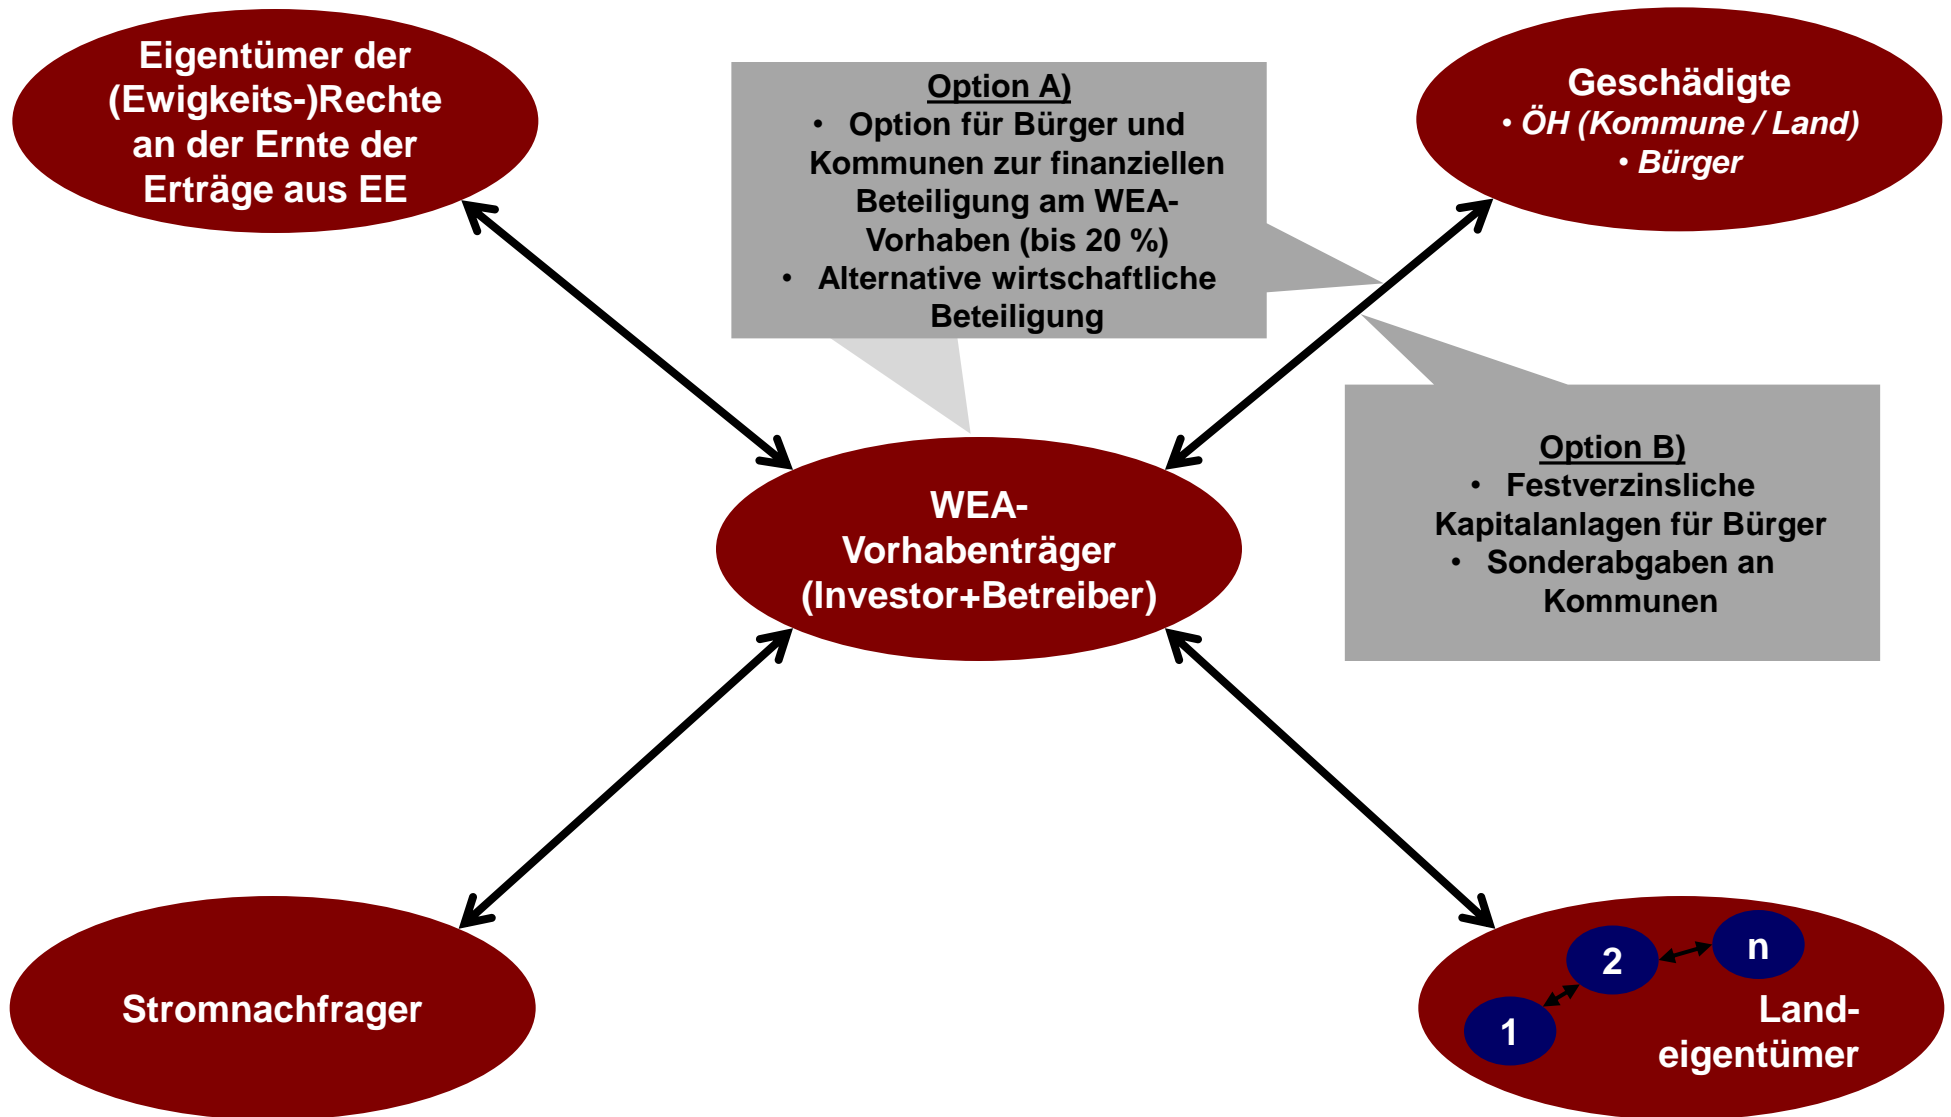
Eigentümer der (Ewigkeits-)Rechte an der Ernte der Erträge aus EE

Option A)
• Option für Bürger und Kommunen zur finanziellen Beteiligung am WEA-Vorhaben (bis 20 %)
• Alternative wirtschaftliche Beteiligung

Geschädigte
• ÖH (Kommune / Land)
• Bürger

WEA-Vorhabenträger (Investor+Betreiber)

Option B)
• Festverzinsliche Kapitalanlagen für Bürger
• Sonderabgaben an Kommunen

Stromnachfrager

2

n

1

Land-eigentümer